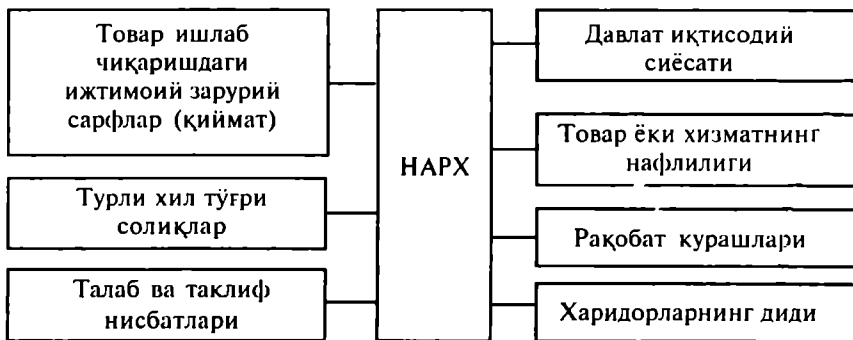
Товар ишлаб чиқаришдаги ижтимоий зарурий сарфлар (қиймат)

Турли хил тўғри солиқлар

Талаб ва таклиф нисбатлари

НАРХ

Давлат иқтисодий сиёсати

Товар ёки хизматнинг нафлилиги

Рақобат курашлари

Харидорларнинг диди